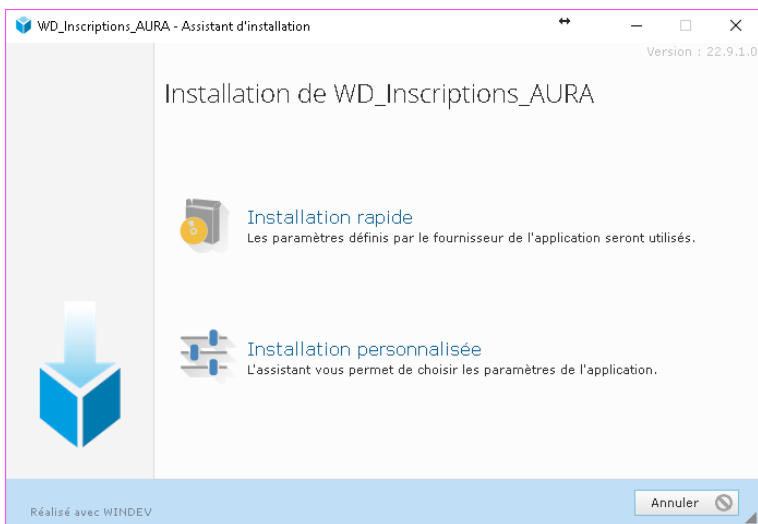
WD_Inscriptions_AURA - Assistant d'installation

Version : 22.9.1.0

Installation de WD_Inscriptions_AURA

Installation rapide
Les paramètres définis par le fournisseur de l'application seront utilisés.

Installation personnalisée
L'assistant vous permet de choisir les paramètres de l'application.

Réalisé avec WINDEV

Annuler